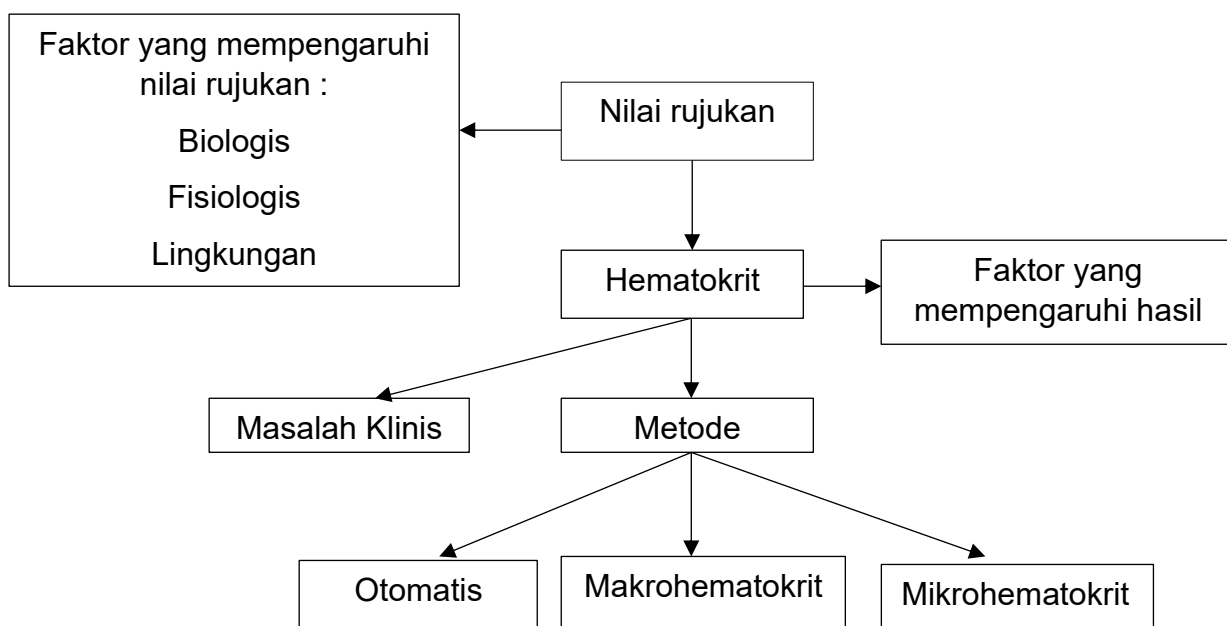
Faktor yang mempengaruhi nilai rujukan :

Biologis

Fisiologis

Lingkungan

Nilai rujukan

Hematokrit

Faktor yang mempengaruhi hasil

Masalah Klinis

Metode

Otomatis

Makrohematokrit

Mikrohematokrit